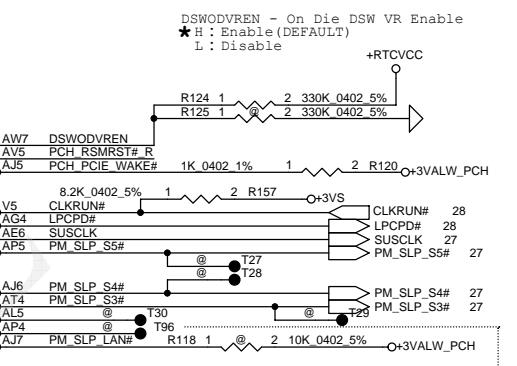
DSWODVREN - On Die DSW VR Enable
★H : Enable(DEFAULT)
L : Disable

+RTCVCC

R124 1 2 330K_0402_5%
R125 1 @ 2 330K_0402_5%

AW7 DSWODVREN
AV5 PCH_RSMRST#_R
AJ5 PCH_PCIE_WAKE# 1K_0402_1% 1 2 R120 +3VALW_PCH

8.2K_0402_5% 1 2 R157 +3VS
V5 CLKRUN#
AG4 LPCPD#
AE6 SUSCLK
AP5 PM_SLP_S5#

CLKRUN# 28
LPCPD# 28
SUSCLK 27
PM_SLP_S5# 27

@ T27
@ T28

AJ6 PM_SLP_S4#
AT4 PM_SLP_S3#
AL5 @ T30
AP4 T96
AJ7 PM_SLP_LAN# R118 1 @ 2 10K_0402_5% +3VALW_PCH

PM_SLP_S4# 27
PM_SLP_S3# 27
@ T29